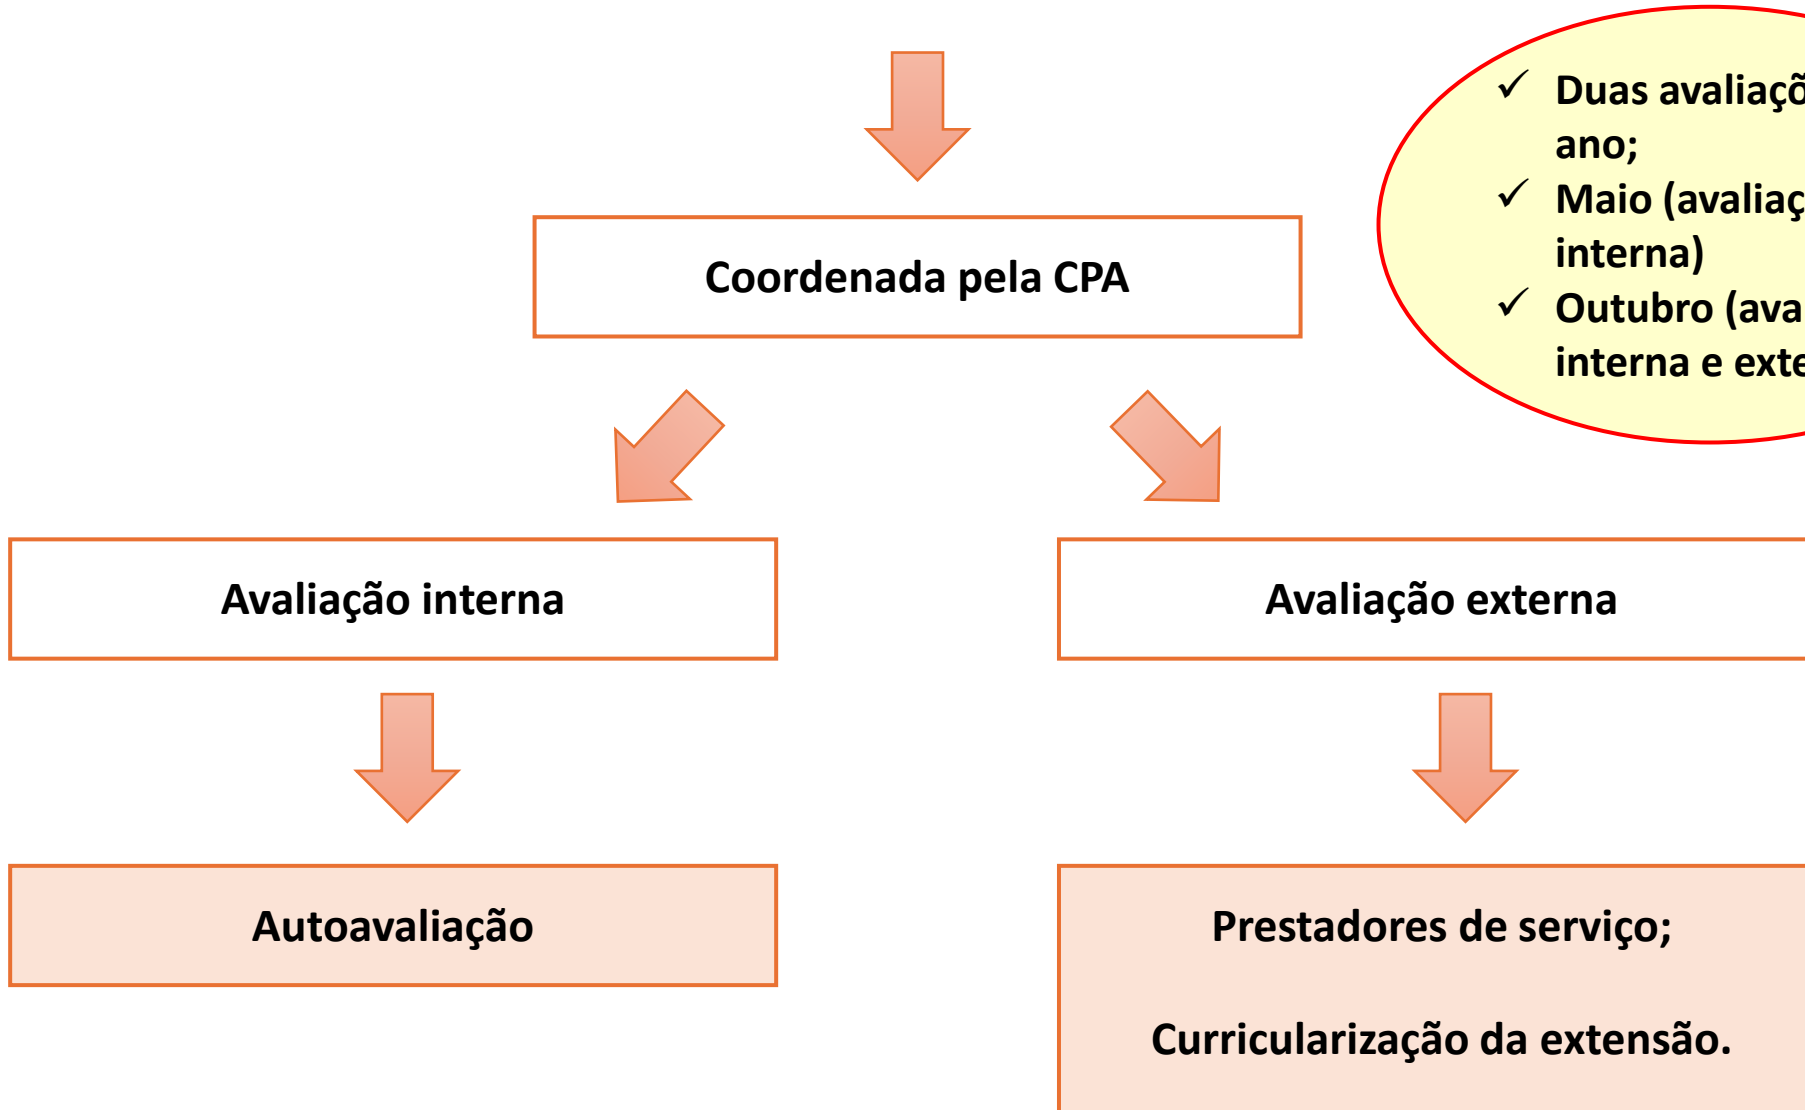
✓ Duas avaliaç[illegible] ano;
✓ Maio (avaliaç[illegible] interna)
✓ Outubro (ava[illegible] interna e exte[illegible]

Coordenada pela CPA

Avaliação interna

Avaliação externa

Autoavaliação

Prestadores de serviço;

Curricularização da extensão.